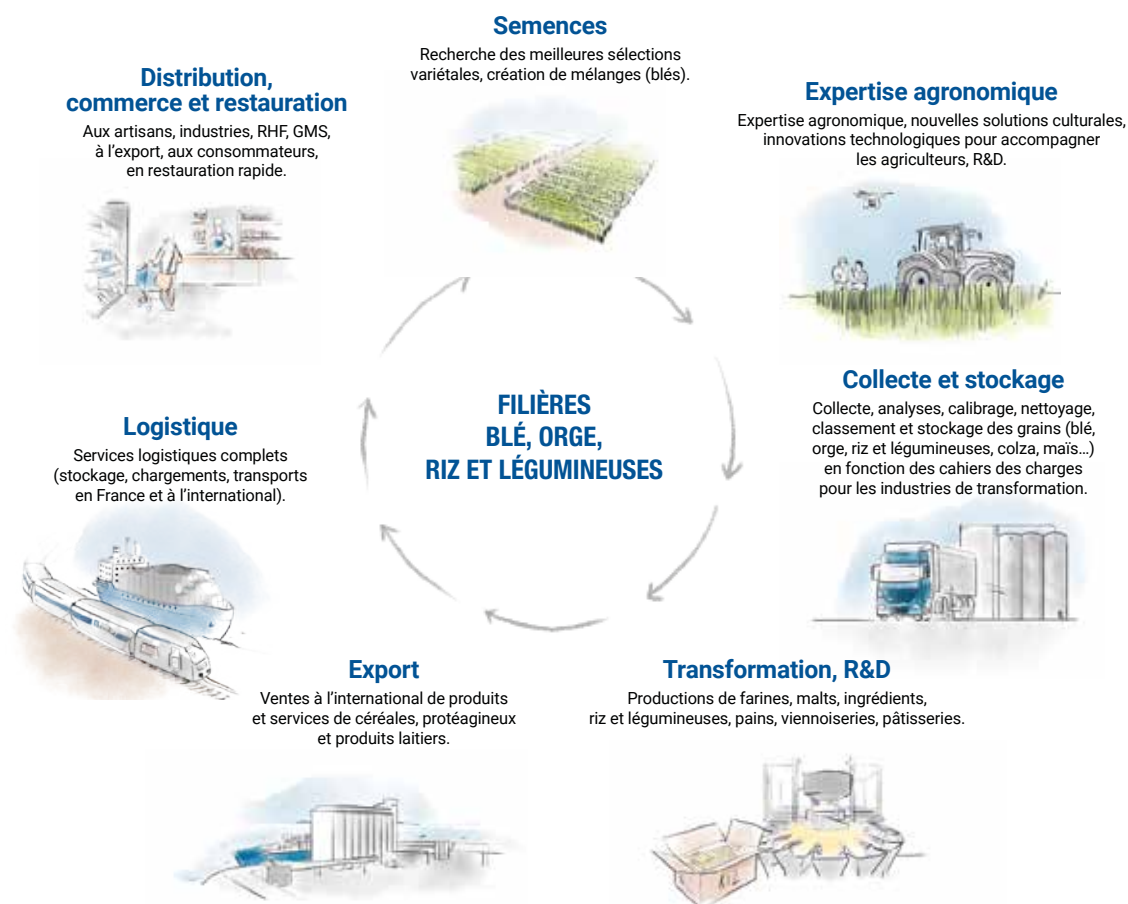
Semences

Recherche des meilleures sélections variétales, création de mélanges (blés).

Expertise agronomique

Expertise agronomique, nouvelles solutions culturales, innovations technologiques pour accompagner les agriculteurs, R&D.

Collecte et stockage

Collecte, analyses, calibrage, nettoyage, classement et stockage des grains (blé, orge, riz et légumineuses, colza, maïs…) en fonction des cahiers des charges pour les industries de transformation.

Transformation, R&D

Productions de farines, malts, ingrédients, riz et légumineuses, pains, viennoiseries, pâtisseries.

Export

Ventes à l'international de produits et services de céréales, protéagineux et produits laitiers.

Logistique

Services logistiques complets (stockage, chargements, transports en France et à l'international).

Distribution, commerce et restauration

Aux artisans, industries, RHF, GMS, à l'export, aux consommateurs, en restauration rapide.

FILIÈRES BLÉ, ORGE, RIZ ET LÉGUMINEUSES